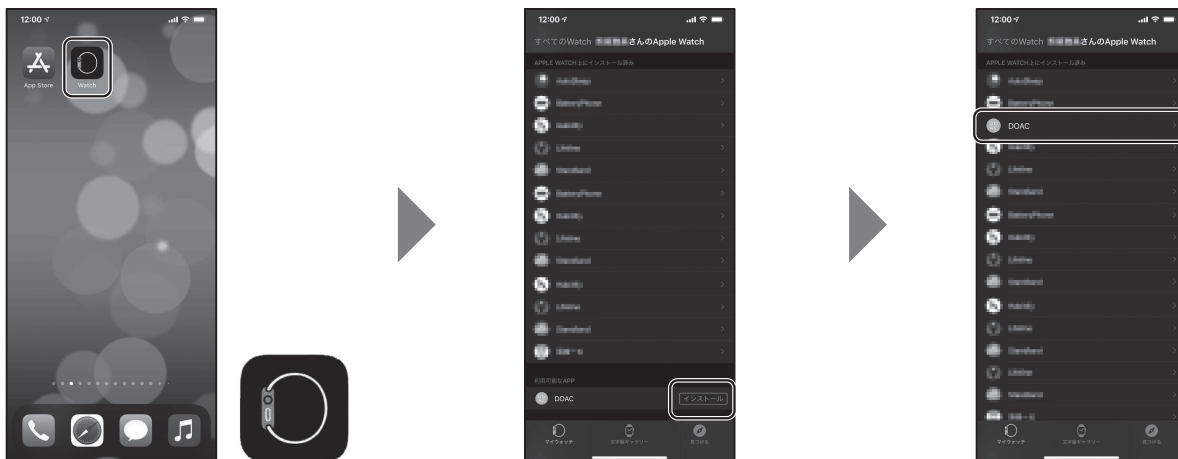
12:00

App Store

Watch

12:00

すべてのWatch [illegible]さんのApple Watch

APPLE WATCH上にインストール済み

利用可能なAPP

DOAC

インストール

マイウォッチ

文字盤ギャラリー

見つける

12:00

すべてのWatch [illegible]さんのApple Watch

APPLE WATCH上にインストール済み

DOAC

マイウォッチ

文字盤ギャラリー

見つける